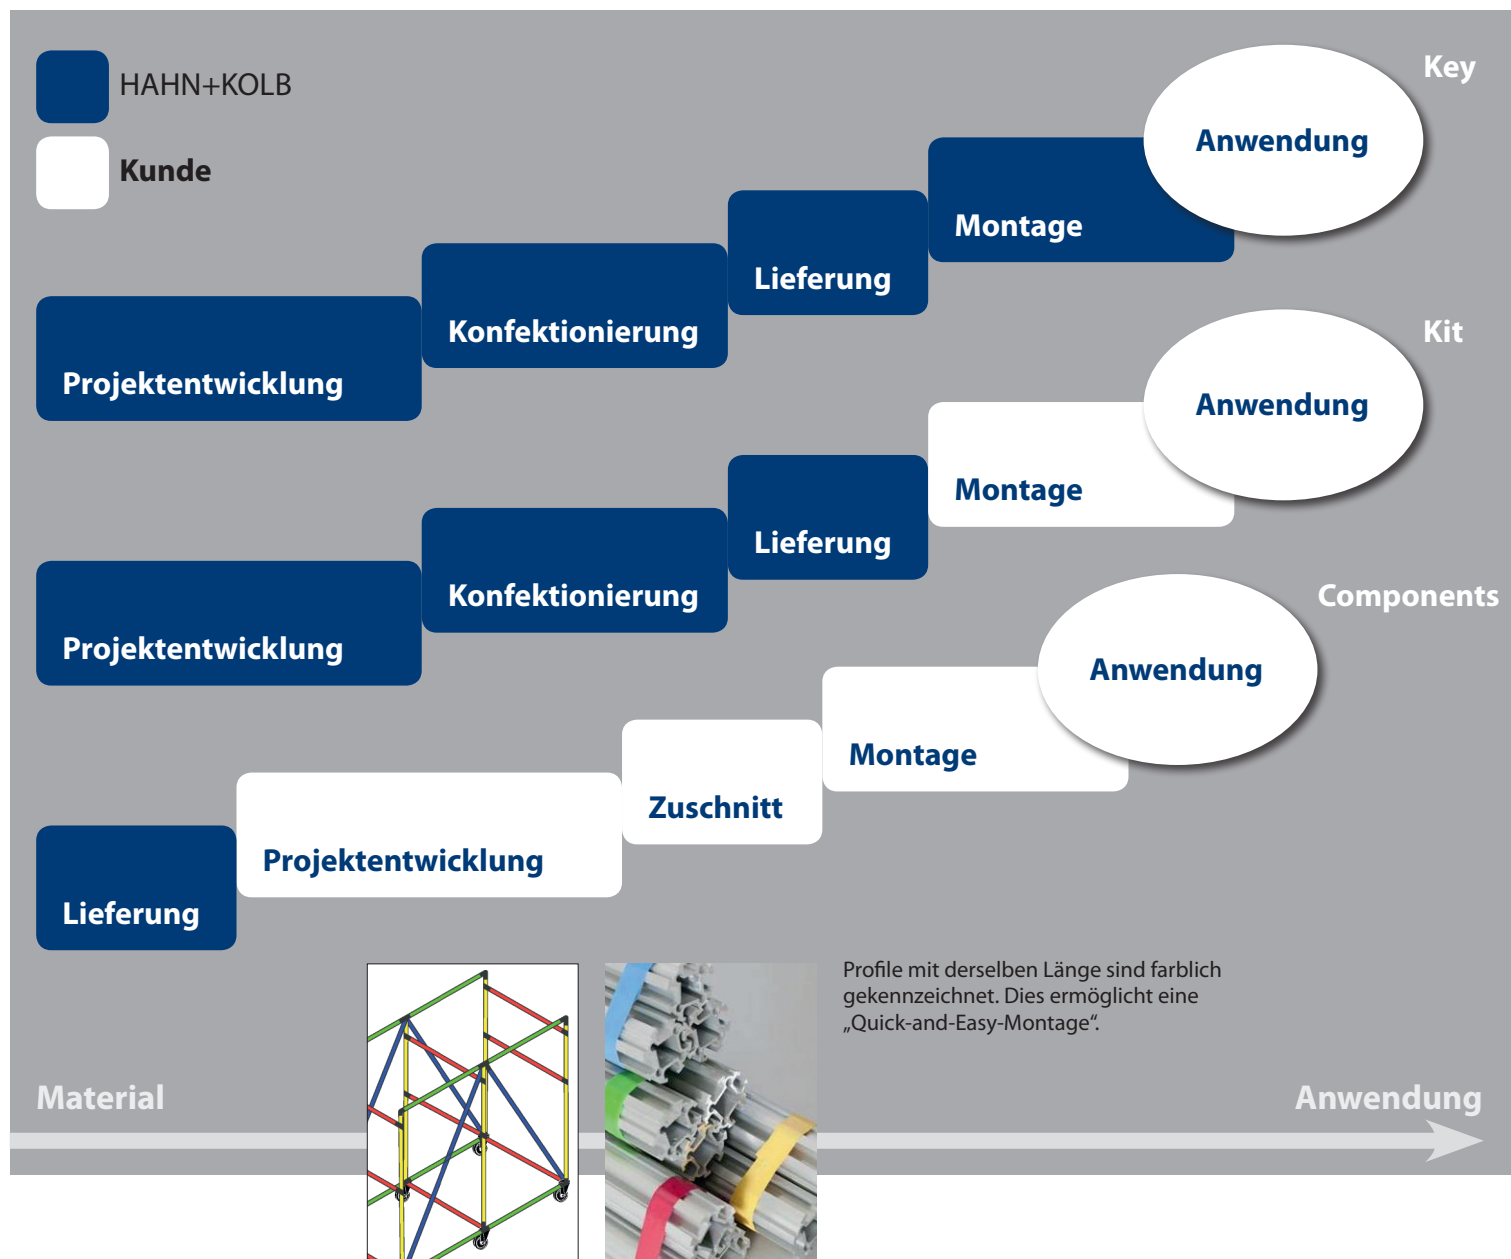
HAHN+KOLB

Kunde

Key

Projektentwicklung

Konfektionierung

Lieferung

Montage

Anwendung

Kit

Projektentwicklung

Konfektionierung

Lieferung

Montage

Anwendung

Components

Lieferung

Projektentwicklung

Zuschnitt

Montage

Anwendung

Profile mit derselben Länge sind farblich gekennzeichnet. Dies ermöglicht eine „Quick-and-Easy-Montage“.

Material

Anwendung